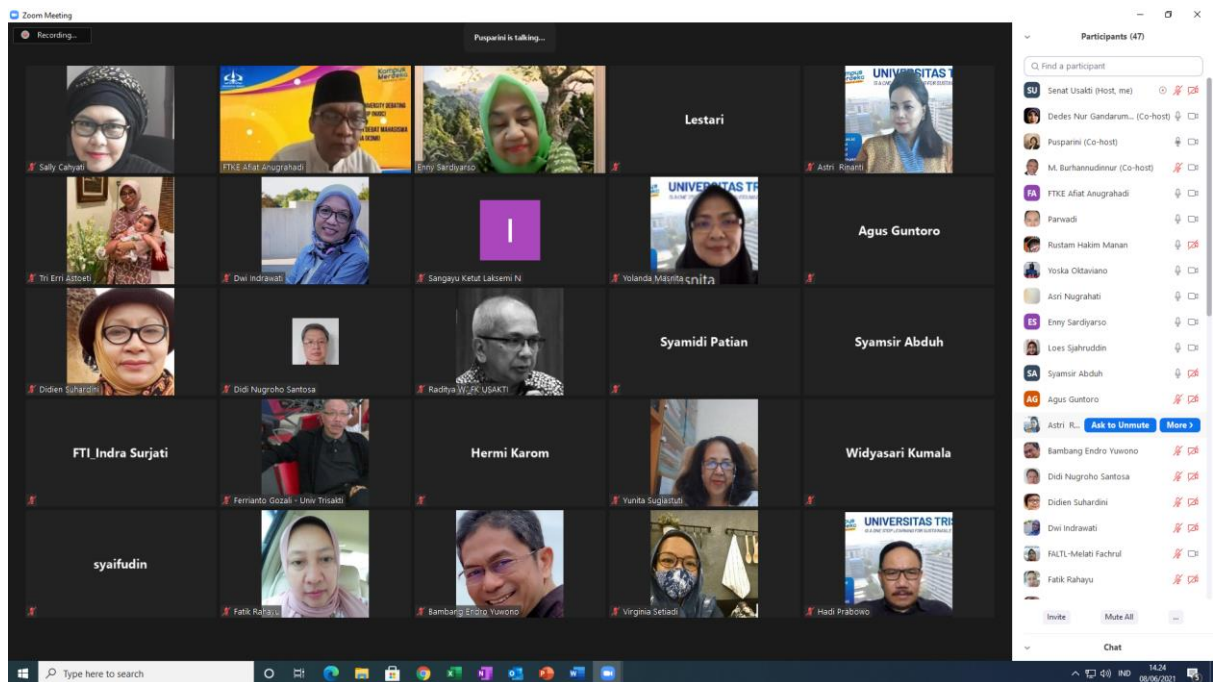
Zoom Meeting

Recording...

Pusparini is talking...

Participants (47)

Find a participant

Sally Cahyati
FTKE Afiat Anugrahadi
Enny Sardiyarso
Lestari
UNIVERSITAS T
Astri Rinanti

Tri Erri Astoeti
Dwi Indrawati
I
Sangayu Ketut Laksemi N
UNIVERSITAS TRI
Yolanda Masnita
Agus Guntoro

Didien Suhardini
Didi Nugroho Santosa
Raditya W_FK USAKTI
Syamidi Patian
Syamsir Abduh

FTI_Indra Surjati
Ferrianto Gozali - Univ Trisakti
Hermi Karom
Yunita Sugiastuti
Widyasari Kumala

syaifudin
Fatik Rahayu
Bambang Endro Yuwono
Virginia Setiadi
UNIVERSITAS TRI
Hadi Prabowo

SU Senat Usakti (Host, me)
Dedes Nur Gandarum... (Co-host)
Pusparini (Co-host)
M. Burhannudinnur (Co-host)
FA FTKE Afiat Anugrahadi
Parwadi
Rustam Hakim Manan
Yoska Oktaviano
Asri Nugrahati
ES Enny Sardiyarso
Loes Sjahruddin
SA Syamsir Abduh
AG Agus Guntoro
Astri R... Ask to Unmute More
Bambang Endro Yuwono
Didi Nugroho Santosa
Didien Suhardini
Dwi Indrawati
FALTL-Melati Fachrul
Fatik Rahayu

Invite
Mute All
...

Chat

Type here to search

IND
14.24
08/06/2021